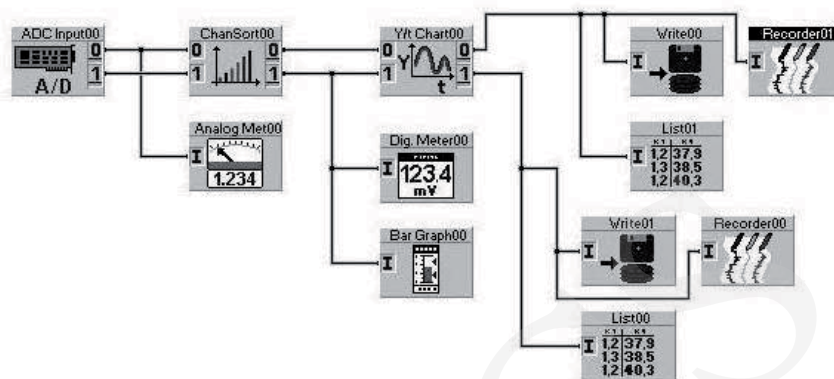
ADC Input00
0
1
A/D

ChanSort00
0
1
0
1

Y/t Chart00
0
1
Y
t
0
1

Write00
I

Recorder01
I

Analog Met00
I
1.234

Dig. Meter00
I
123.4
mV

List01
I
K1 K1
1,2 37,9
1,3 38,5
1,2 40,3

Bar Graph00
I

Write01
I

Recorder00
I

List00
I
K1 K1
1,2 37,9
1,3 38,5
1,2 40,3